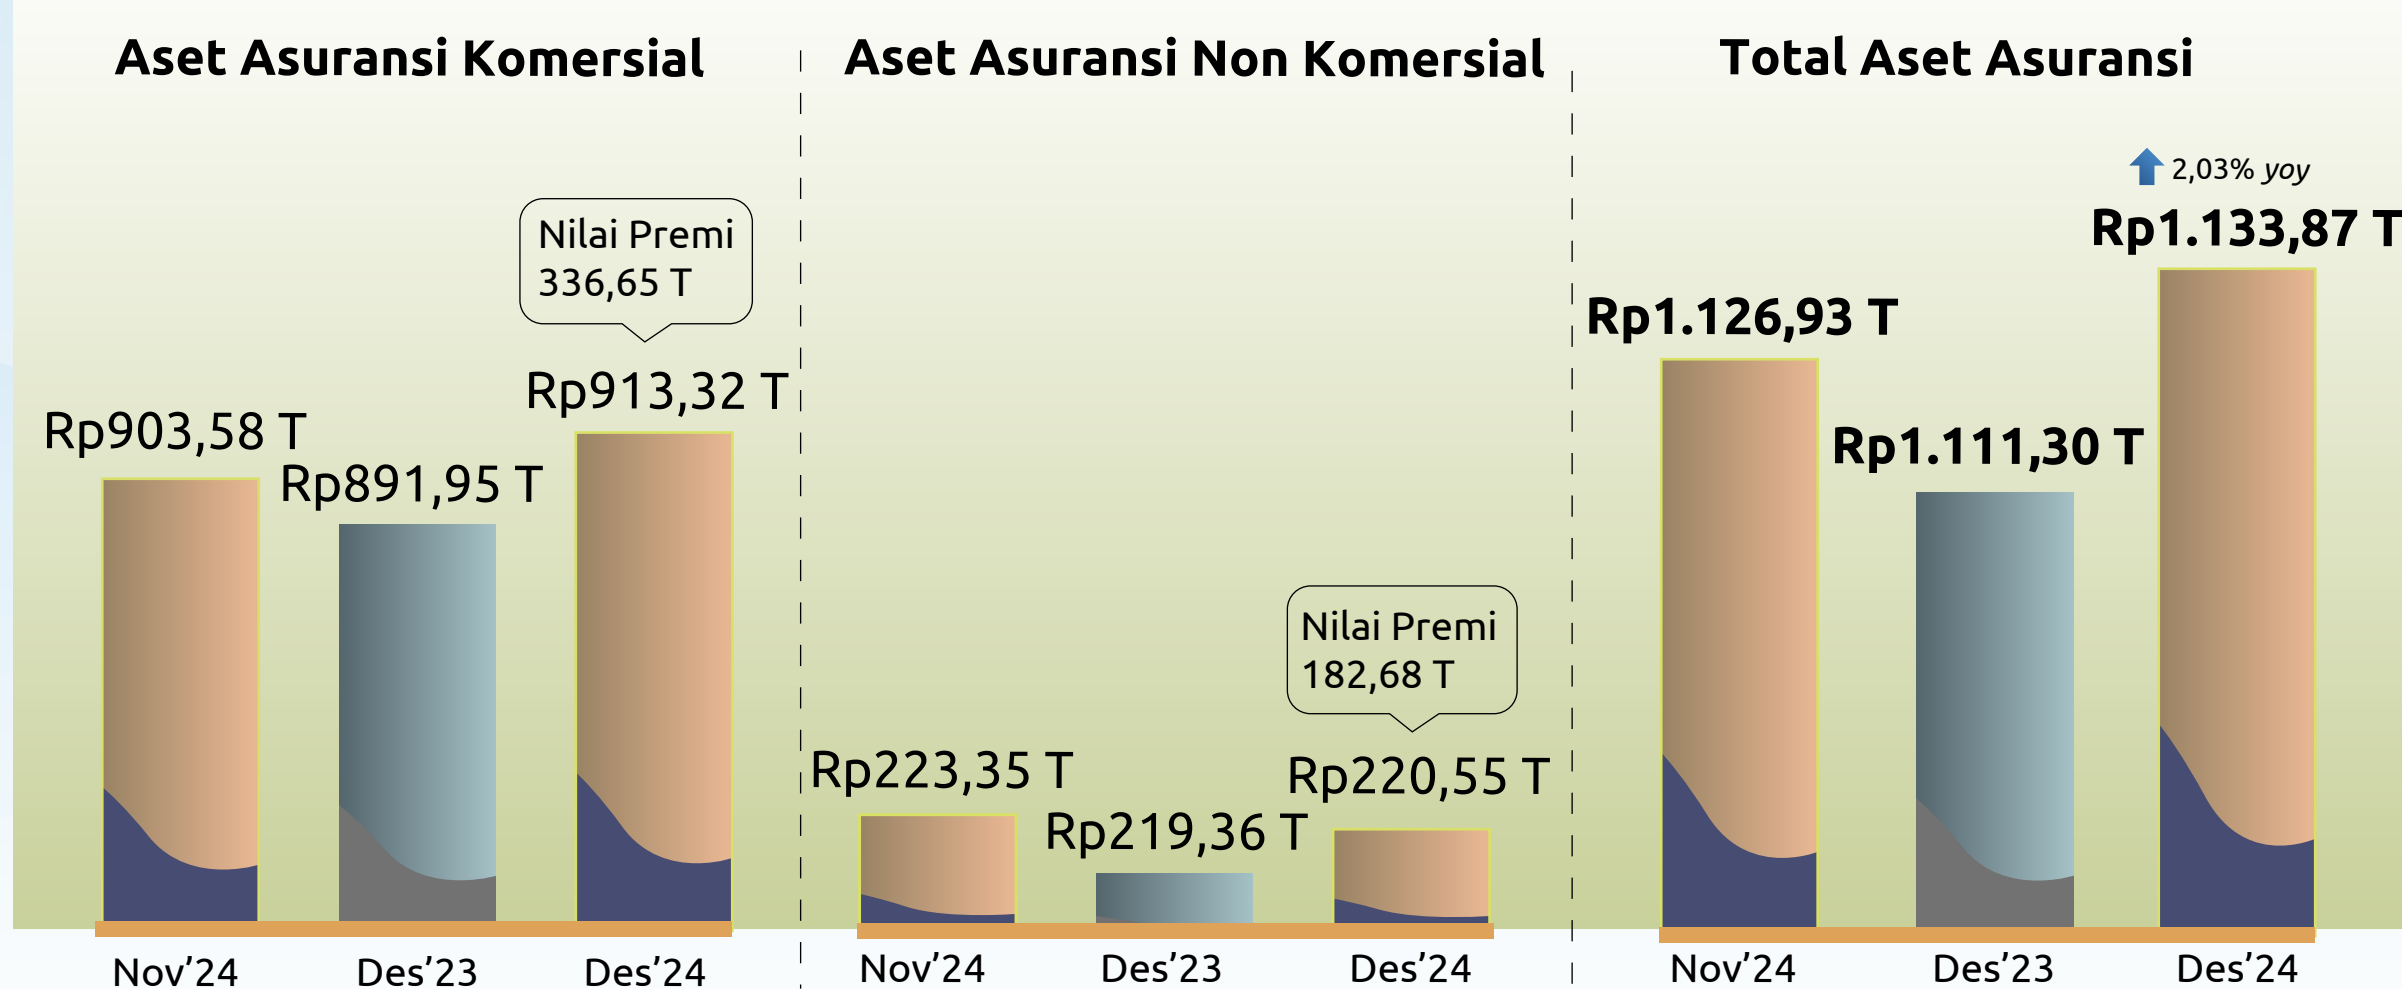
Aset Asuransi Komersial

Nilai Premi
336,65 T

Rp903,58 T
Rp891,95 T
Rp913,32 T

Nov'24
Des'23
Des'24

Aset Asuransi Non Komersial

Nilai Premi
182,68 T

Rp223,35 T
Rp219,36 T
Rp220,55 T

Nov'24
Des'23
Des'24

Total Aset Asuransi

2,03% yoy

Rp1.126,93 T
Rp1.111,30 T
Rp1.133,87 T

Nov'24
Des'23
Des'24